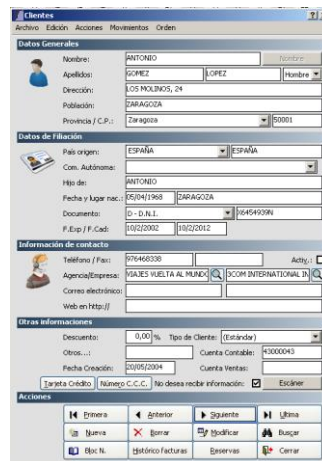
Clientes

Archivo Edición Acciones Movimientos Orden

Datos Generales

Nombre: ANTONIO Nombre

Apellidos: GOMEZ LOPEZ Hombre

Dirección: LOS MOLINOS, 24

Población: ZARAGOZA

Provincia / C.P.: Zaragoza 50001

Datos de Filiación

País origen: ESPAÑA ESPAÑA

Com. Autónoma:

Hijo de: ANTONIO

Fecha y lugar nac.: 05/04/1968 ZARAGOZA

Documento: D - D.N.I. 16454939N

F.Exp / F.Cad: 10/2/2002 10/2/2012

Información de contacto

Teléfono / Fax: 976468338 Activ.:

Agencia/Empresa: VIAJES VUELTA AL MUNDO 3COM INTERNATIONAL IN

Correo electrónico:

Web en http://

Otras informaciones

Descuento: 0,00 % Tipo de Cliente: (Estándar)

Otros...: Cuenta Contable: 43000043

Fecha Creación: 20/05/2004 Cuenta Ventas:

Tarjeta Crédito Número C.C.C. No desea recibir información: Escáner

Acciones

Primera Anterior Siguiente Última

Nueva Borrar Modificar Buscar

Bloc N. Histórico facturas Reservas Cerrar